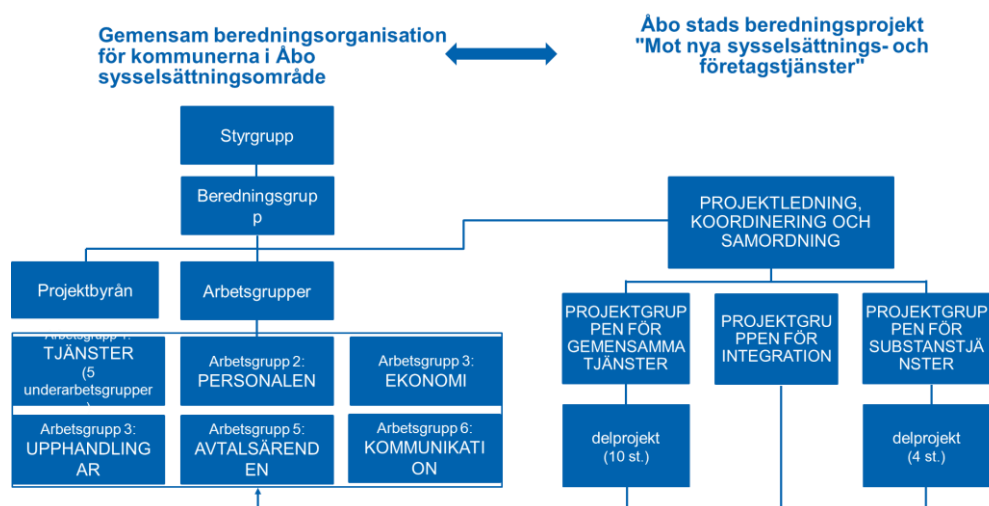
Gemensam beredningsorganisation för kommunerna i Åbo sysselsättningsområde

Åbo stads beredningsprojekt "Mot nya sysselsättnings- och företagstjänster"

Styrgrupp

Beredningsgrupp

Projektbyrån

Arbetsgrupper

Arbetsgrupp 1: TJÄNSTER (5 underarbetsgrupper)

Arbetsgrupp 2: PERSONALEN

Arbetsgrupp 3: EKONOMI

Arbetsgrupp 3: UPPHANDLINGAR

Arbetsgrupp 5: AVTALSÄRENDEN

Arbetsgrupp 6: KOMMUNIKATION

PROJEKTLEDNING, KOORDINERING OCH SAMORDNING

PROJEKTGRUPPEN FÖR GEMENSAMMA TJÄNSTER

PROJEKTGRUPPEN FÖR INTEGRATION

PROJEKTGRUPPEN FÖR SUBSTANSTJÄNSTER

delprojekt (10 st.)

delprojekt (4 st.)